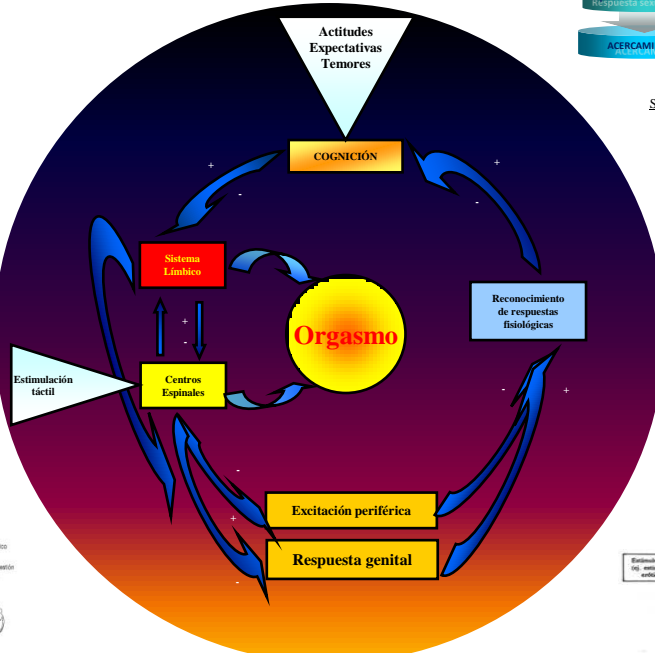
Respuesta sex

ACERCAMI

S

Actitudes
Expectativas
Temores

COGNICIÓN

+

-

+

-

Sistema Límbico

+

-

Orgasmo

Reconocimiento de respuestas fisiológicas

Estimulación táctil

Centros Espinales

-

+

-

+

-

Excitación periférica

Respuesta genital

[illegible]